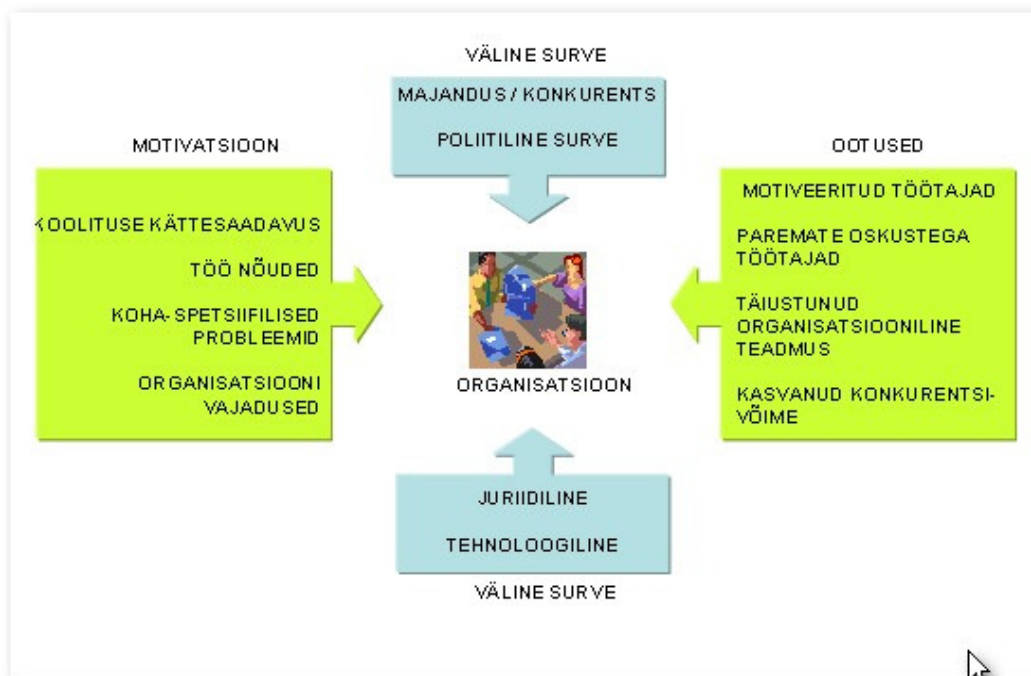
VÄLINE SURVE

MAJANDUS / KONKURENTS

POLIITILINE SURVE

MOTIVATSIOON

KOOLITUSE KÄTTESAADAVUS

TÖÖ NÕUDED

KOHA-SPETSIIFILISED PROBLEEMID

ORGANISATSIOONI VAJADUSED

OOTUSED

MOTIVEERITUD TÖÖTAJAD

PAREMATE OSKUSTEGA TÖÖTAJAD

TÄIUSTUNUD ORGANISATSIOONILINE TEADMUS

KASVANUD KONKURENTSIVÕIME

ORGANISATSIOON

JURIIDILINE

TEHNOLOOGILINE

VÄLINE SURVE